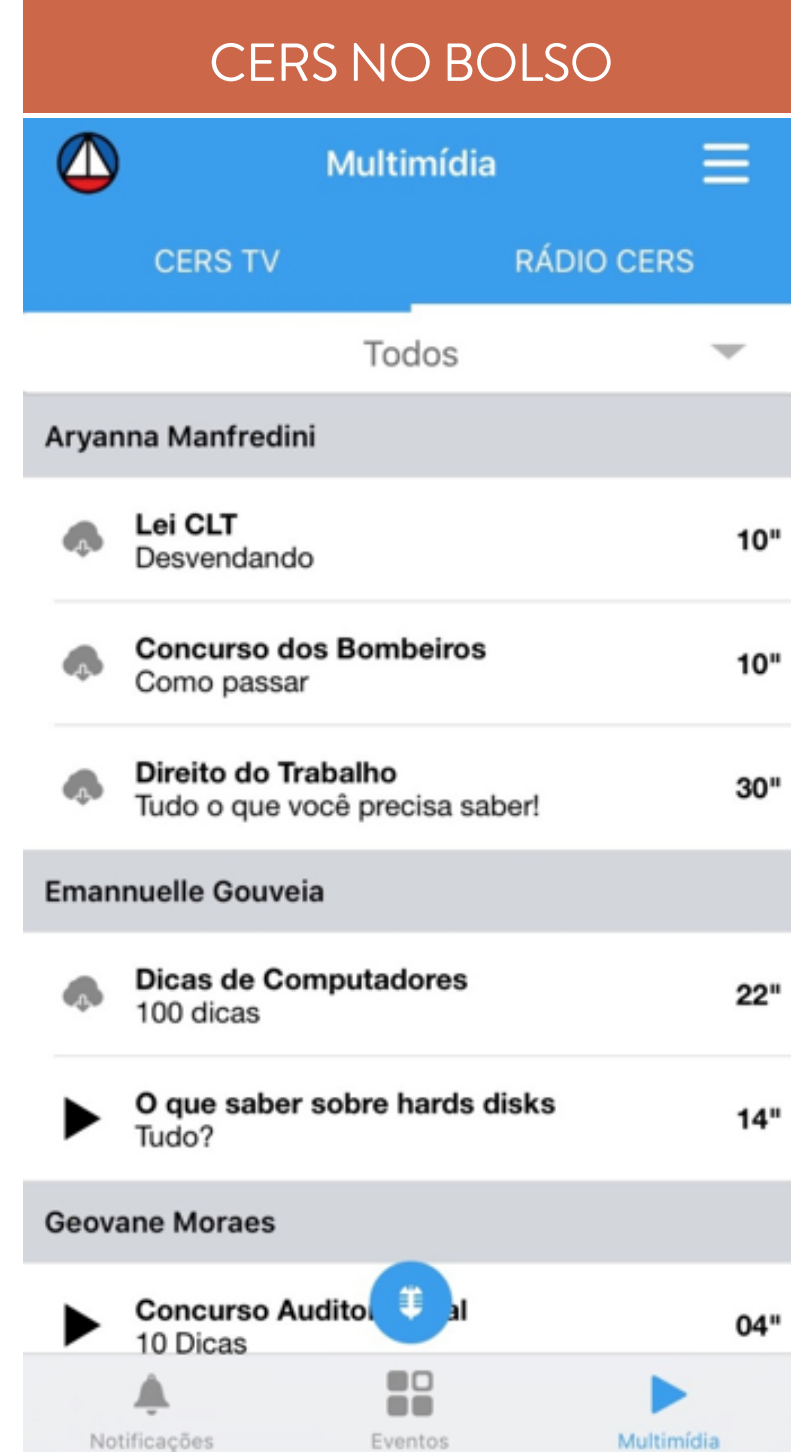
CERS NO BOLSO

Multimídia

CERS TV

RÁDIO CERS

Todos

Aryanna Manfredini

Lei CLT
Desvendando
10"

Concurso dos Bombeiros
Como passar
10"

Direito do Trabalho
Tudo o que você precisa saber!
30"

Emannuelle Gouveia

Dicas de Computadores
100 dicas
22"

O que saber sobre hards disks
Tudo?
14"

Geovane Moraes

Concurso Audito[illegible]al
10 Dicas
04"

Notificações

Eventos

Multimídia